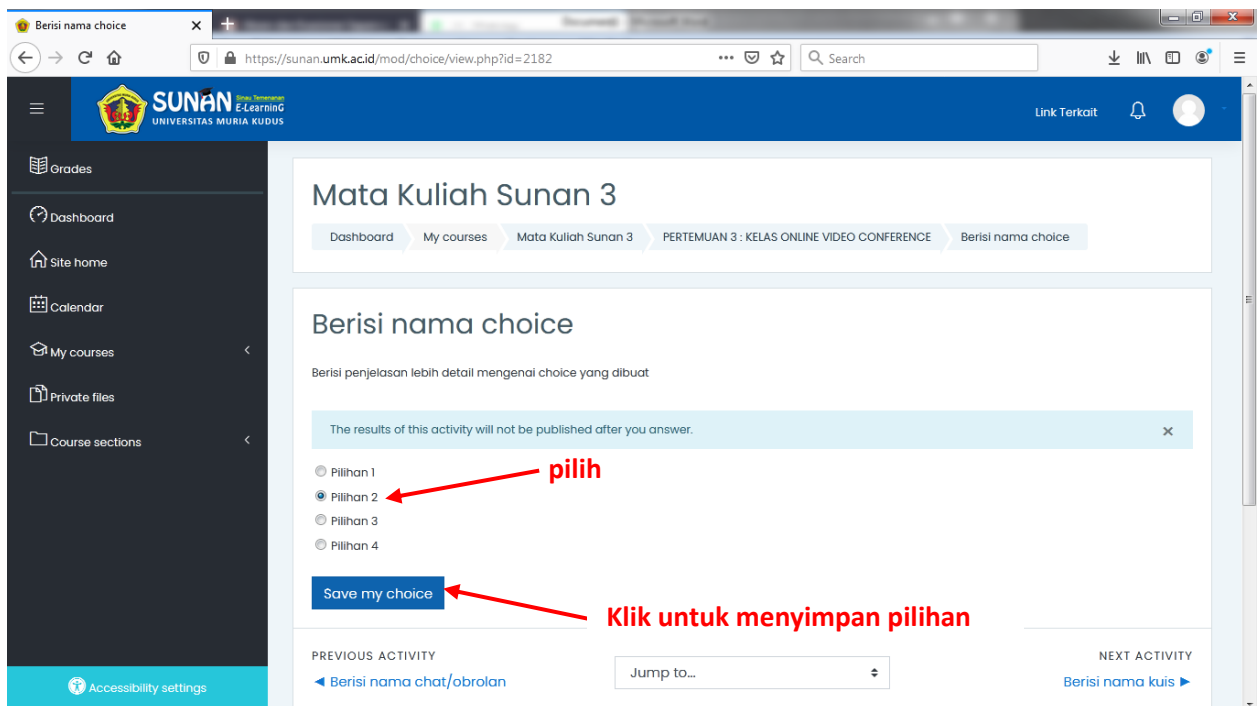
Berisi nama choice ×

https://sunan.umk.ac.id/mod/choice/view.php?id=2182

Search

SUNAN Sinau Temenanan E-LearninG
UNIVERSITAS MURIA KUDUS

Link Terkait

Grades
Dashboard
Site home
Calendar
My courses
Private files
Course sections

Accessibility settings

Mata Kuliah Sunan 3

Dashboard | My courses | Mata Kuliah Sunan 3 | PERTEMUAN 3 : KELAS ONLINE VIDEO CONFERENCE | Berisi nama choice

Berisi nama choice

Berisi penjelasan lebih detail mengenai choice yang dibuat

The results of this activity will not be published after you answer. ×

Pilihan 1
Pilihan 2
Pilihan 3
Pilihan 4

pilih

Save my choice

Klik untuk menyimpan pilihan

PREVIOUS ACTIVITY
◄ Berisi nama chat/obrolan

Jump to...

NEXT ACTIVITY
Berisi nama kuis ►